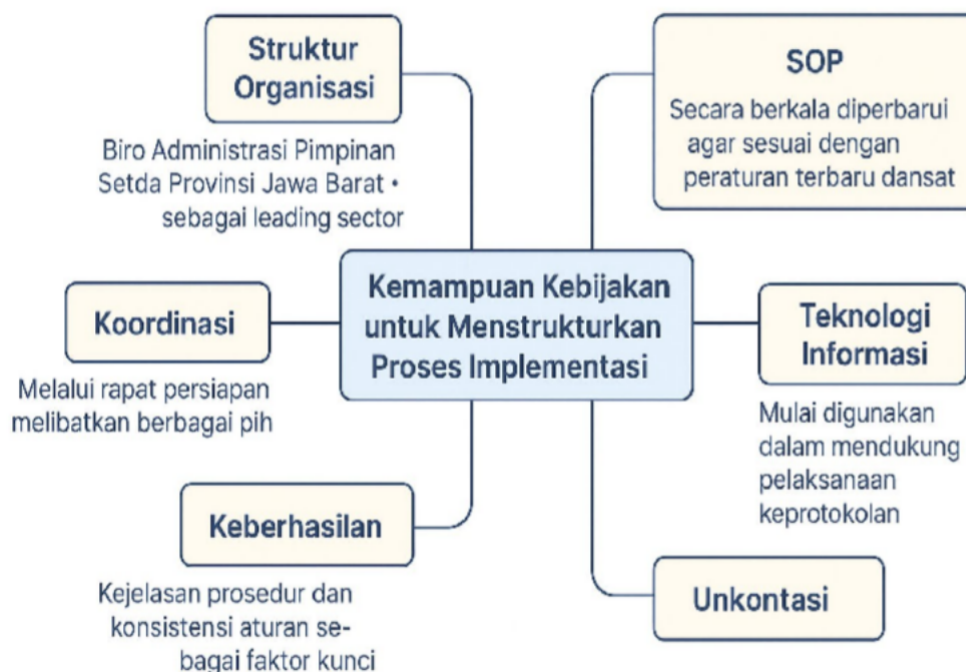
Struktur Organisasi

Biro Administrasi Pimpinan Setda Provinsi Jawa Barat • sebagai leading sector

SOP

Secara berkala diperbarui agar sesuai dengan peraturan terbaru dansat

Kemampuan Kebijakan untuk Menstrukturkan Proses Implementasi

Koordinasi

Melalui rapat persiapan melibatkan berbagai pih

Teknologi Informasi

Mulai digunakan dalam mendukung pelaksanaan keprotokolan

Keberhasilan

Kejelasan prosedur dan konsistensi aturan sebagai faktor kunci

Unkontasi